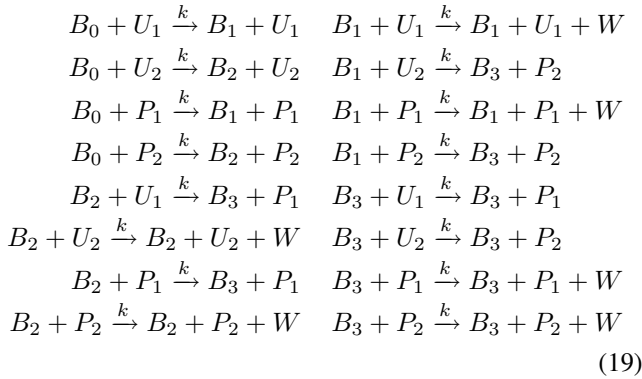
$B_0 + U_1 \xrightarrow{k} B_1 + U_1 \quad B_1 + U_1 \xrightarrow{k} B_1 + U_1 + W$

$B_0 + U_2 \xrightarrow{k} B_2 + U_2 \quad B_1 + U_2 \xrightarrow{k} B_3 + P_2$

$B_0 + P_1 \xrightarrow{k} B_1 + P_1 \quad B_1 + P_1 \xrightarrow{k} B_1 + P_1 + W$

$B_0 + P_2 \xrightarrow{k} B_2 + P_2 \quad B_1 + P_2 \xrightarrow{k} B_3 + P_2$

$B_2 + U_1 \xrightarrow{k} B_3 + P_1 \quad B_3 + U_1 \xrightarrow{k} B_3 + P_1$

$B_2 + U_2 \xrightarrow{k} B_2 + U_2 + W \quad B_3 + U_2 \xrightarrow{k} B_3 + P_2$

$B_2 + P_1 \xrightarrow{k} B_3 + P_1 \quad B_3 + P_1 \xrightarrow{k} B_3 + P_1 + W$

$B_2 + P_2 \xrightarrow{k} B_2 + P_2 + W \quad B_3 + P_2 \xrightarrow{k} B_3 + P_2 + W$

(19)